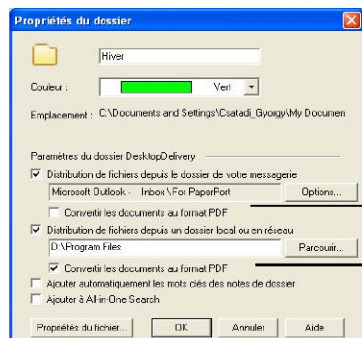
Propriétés du dossier

Hiver

Couleur : Vert

Emplacement : C:\Documents and Settings\Csatadi_Gyorgy\My Documen

Paramètres du dossier DesktopDelivery

Distribution de fichiers depuis le dossier de votre messagerie

Microsoft Outlook - Inbox\For PaperPort

Options...

Convertir les documents au format PDF

Distribution de fichiers depuis un dossier local ou en réseau

D:\Program Files

Parcourir...

Convertir les documents au format PDF

Ajouter automatiquement les mots clés des notes de dossier

Ajouter à All-in-One Search

Propriétés du fichier...

OK

Annuler

Aide